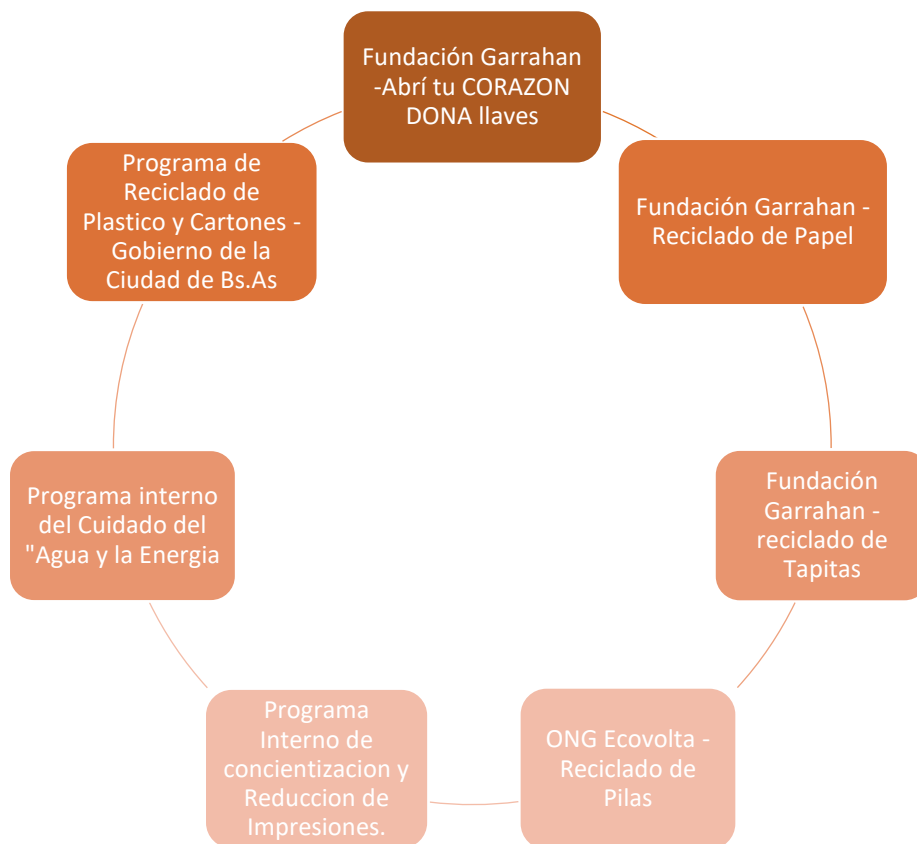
Fundación Garrahan -Abrí tu CORAZON DONA llaves

Fundación Garrahan - Reciclado de Papel

Fundación Garrahan - reciclado de Tapitas

ONG Ecovolta - Reciclado de Pilas

Programa Interno de concientizacion y Reduccion de Impresiones.

Programa interno del Cuidado del "Agua y la Energia

Programa de Reciclado de Plastico y Cartones - Gobierno de la Ciudad de Bs.As